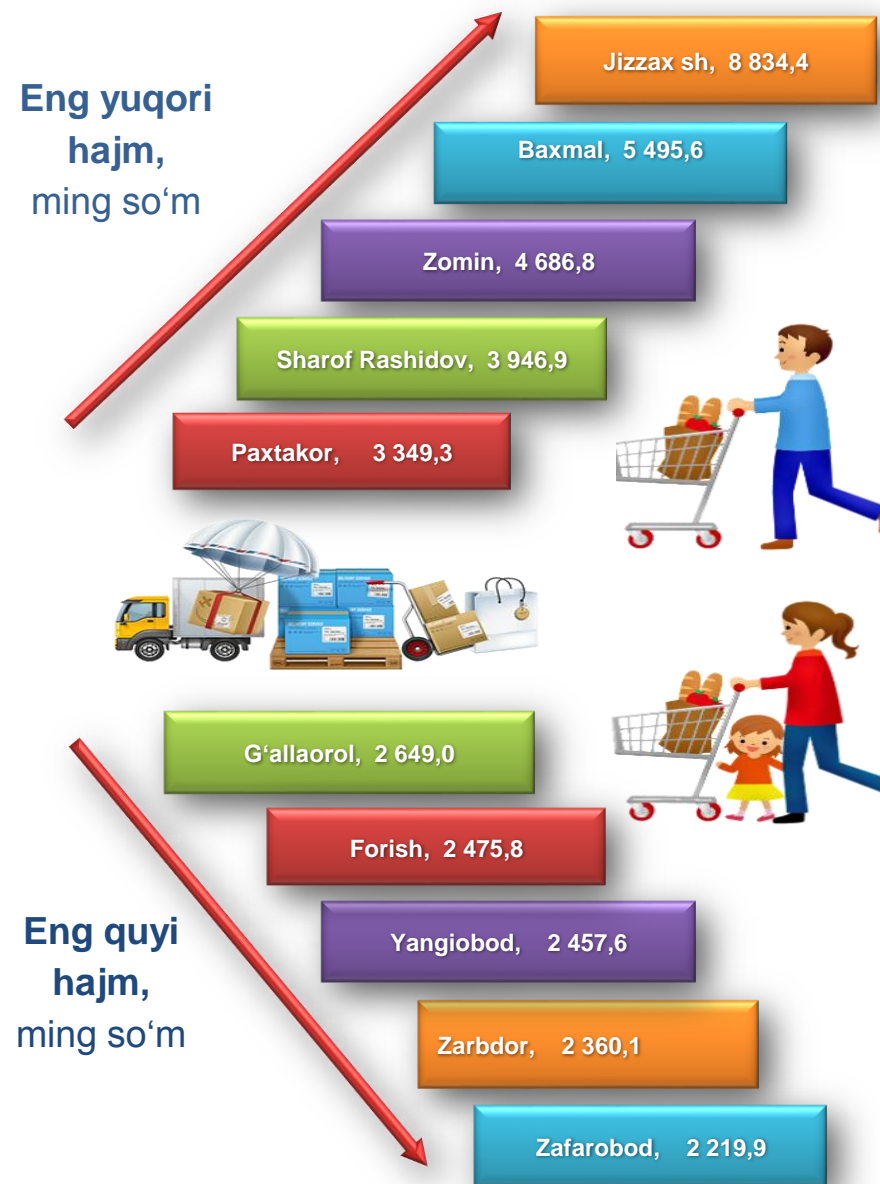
Eng yuqori hajm, ming so'm

Jizzax sh, 8 834,4

Baxmal, 5 495,6

Zomin, 4 686,8

Sharof Rashidov, 3 946,9

Paxtakor, 3 349,3

G'allaorol, 2 649,0

Forish, 2 475,8

Yangiobod, 2 457,6

Zarbdor, 2 360,1

Zafarobod, 2 219,9

Eng quyi hajm, ming so'm